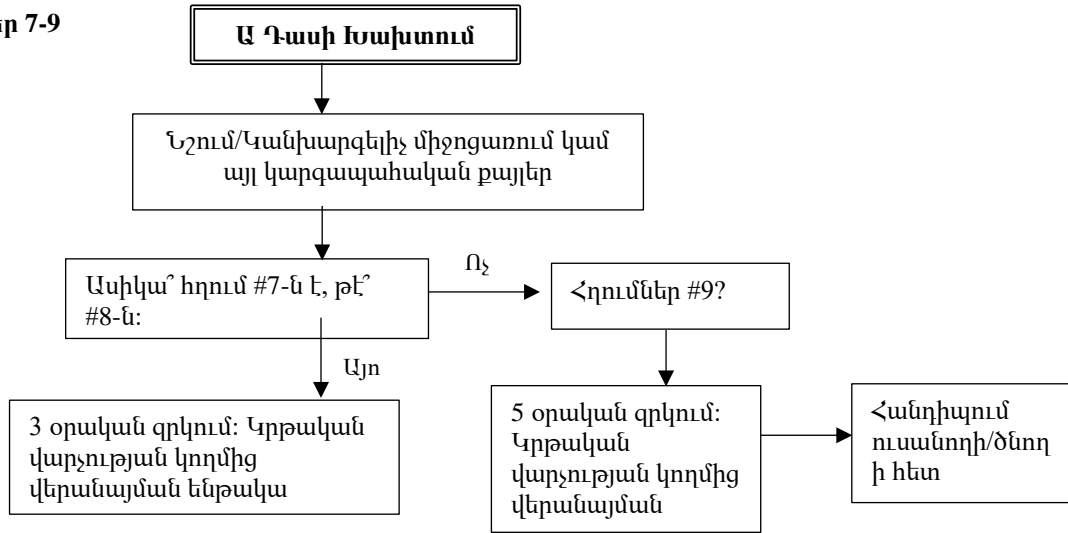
ր 7-9

Ա Դասի Խախտում

Նշում/Կանխարգելիչ միջոցառում կամ այլ կարգապահական քայլեր

Ասիկա՞ հղում #7-ն է, թե՞ #8-ն:

Ոչ

Հղումներ #9?

Այո

3 օրական զրկում: Կրթական վարչության կողմից վերանայման ենթակա

5 օրական զրկում: Կրթական վարչության կողմից վերանայման

Հանդիպում ուսանողի/ծնող ի հետ